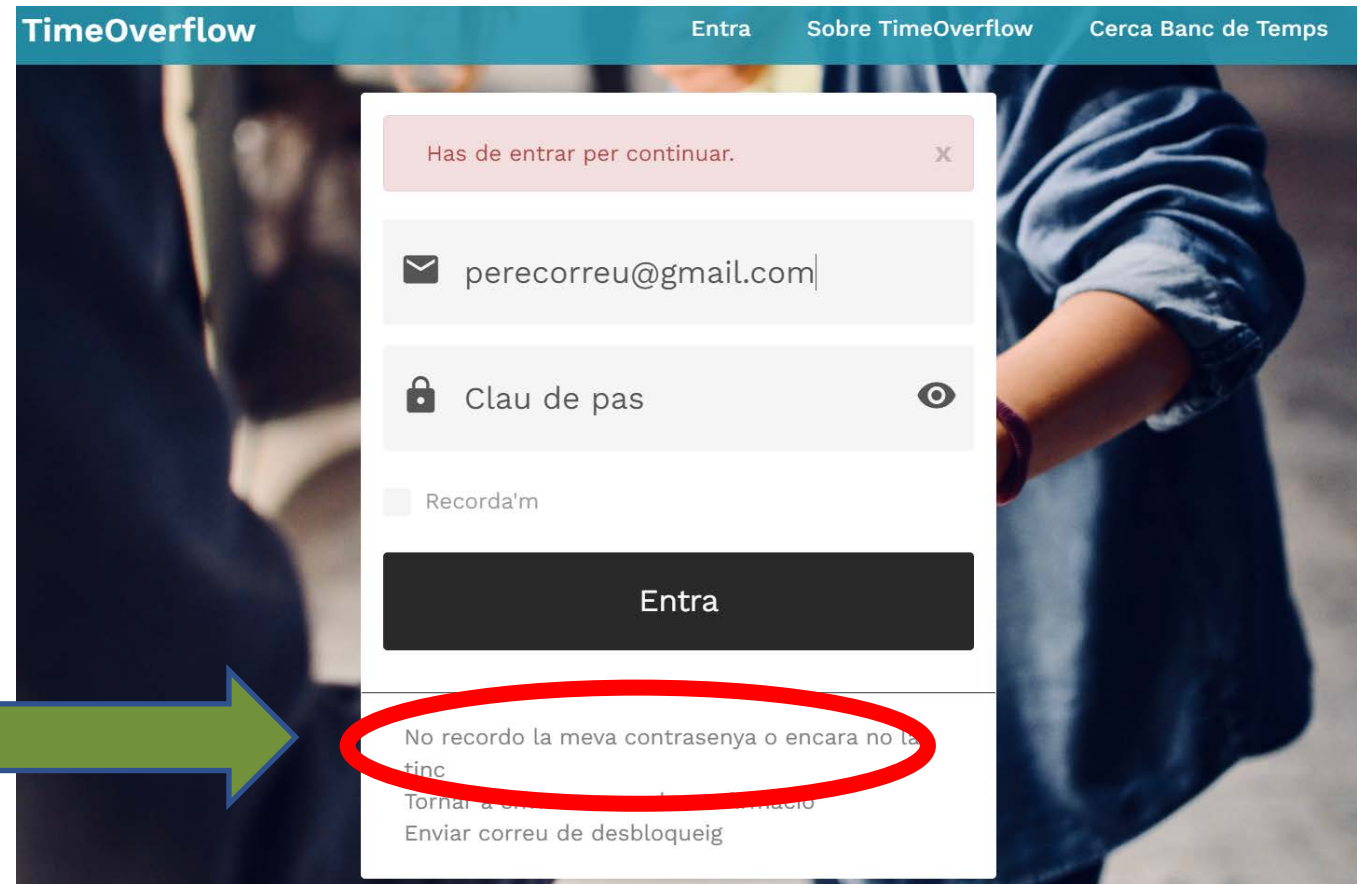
TimeOverflow

Entra

Sobre TimeOverflow

Cerca Banc de Temps

Has de entrar per continuar.

x

perecorreu@gmail.com

Clau de pas

Recorda'm

Entra

No recordo la meva contrasenya o encara no la tinc

Tornar a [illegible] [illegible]ació

Enviar correu de desbloqueig